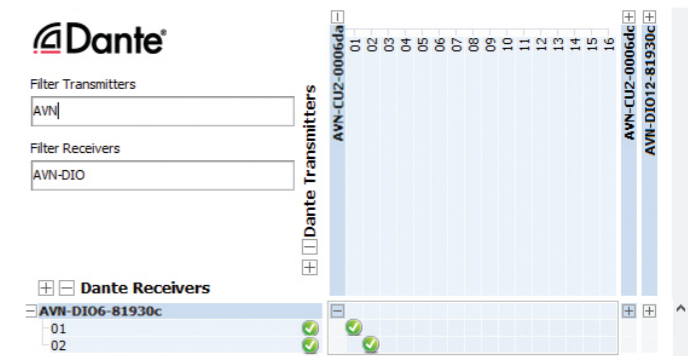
Dante®

Filter Transmitters

AVN

Filter Receivers

AVN-DIO

Dante Transmitters

AVN-CU2-0006da

01 02 03 04 05 06 07 08 09 10 11 12 13 14 15 16

AVN-CU2-0006dc

AVN-DIO12-81930c

Dante Receivers

AVN-DIO6-81930c

01

02